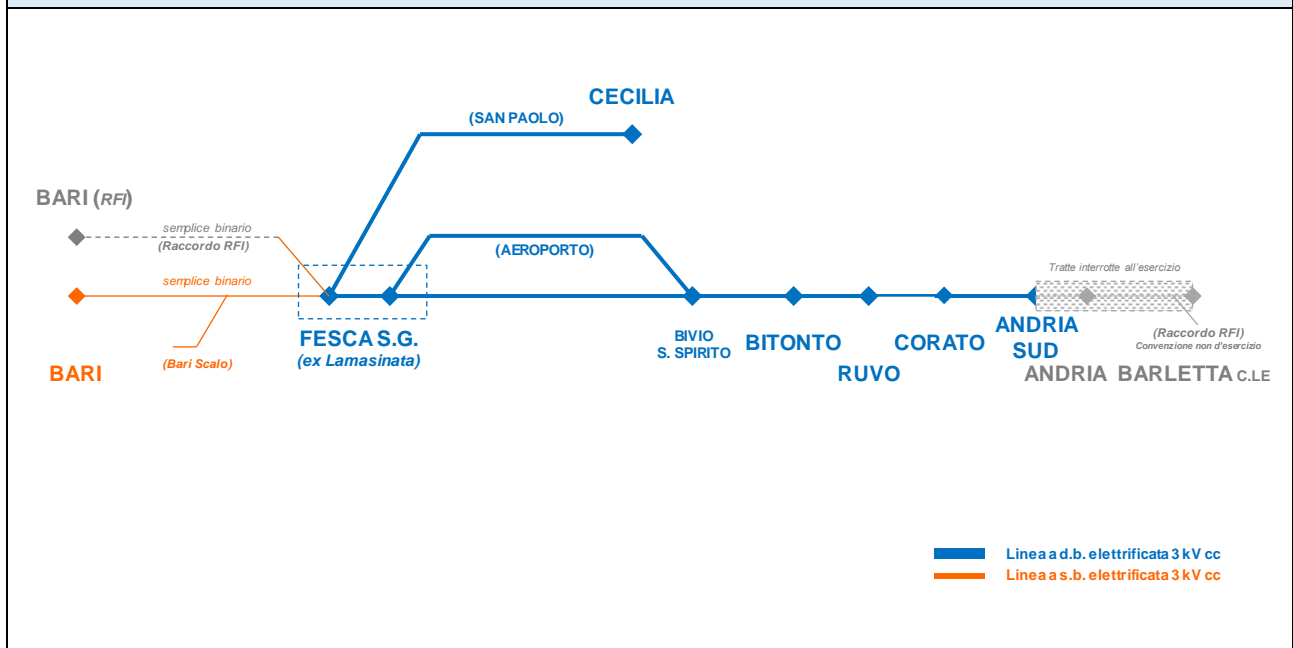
CECILIA

(SAN PAOLO)

BARI (RFI)

semplice binario
(Raccordo RFI)

(AEROPORTO)

semplice binario

Tratte interrotte all'esercizio

FESCA S.G.
(ex Lamasinata)

BIVIO
S. SPIRITO

BITONTO

CORATO

ANDRIA
SUD

(Raccordo RFI)
Convenzione non d'esercizio

BARI

(Bari Scalo)

RUVO

ANDRIA BARLETTA C.LE

Linea a d.b. elettrificata 3 kV cc
Linea a s.b. elettrificata 3 kV cc